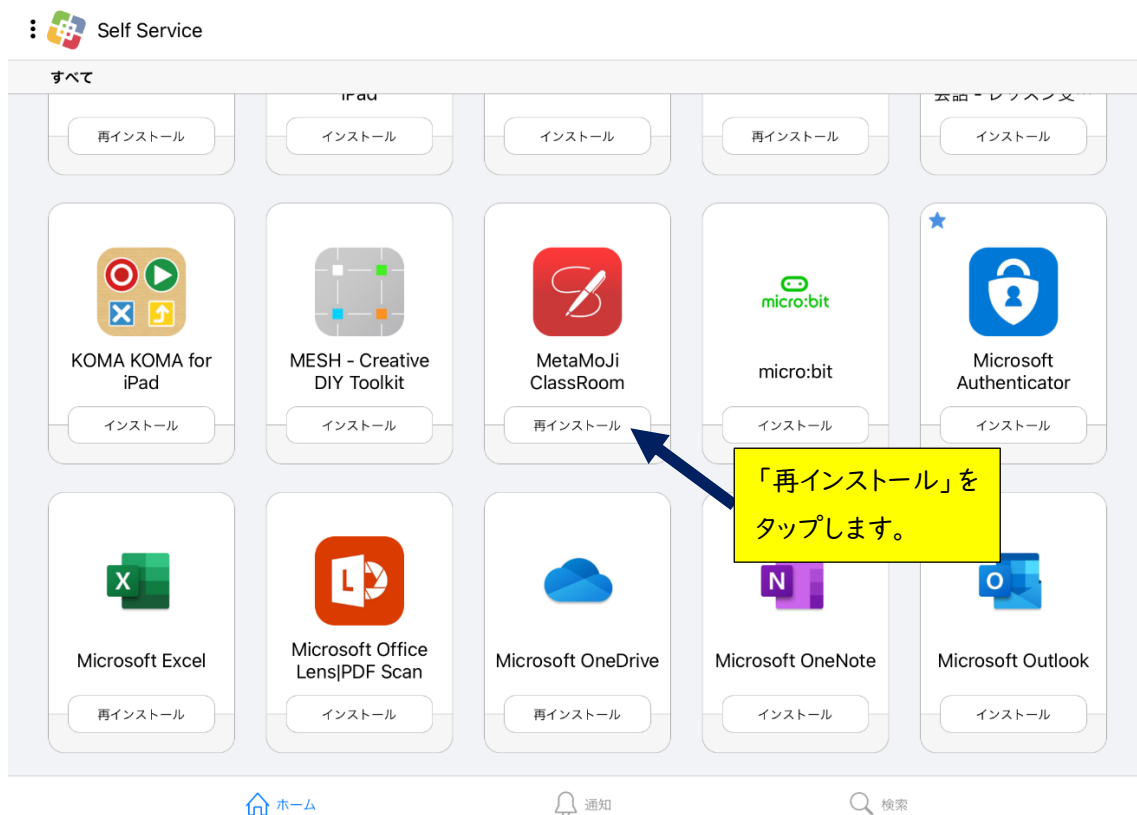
Self Service

すべて

iPad

会話 - レッスン支…

再インストール

インストール

インストール

再インストール

インストール

KOMA KOMA for iPad

インストール

MESH - Creative DIY Toolkit

インストール

MetaMoJi ClassRoom

再インストール

micro:bit

micro:bit

インストール

Microsoft Authenticator

インストール

「再インストール」をタップします。

Microsoft Excel

再インストール

Microsoft Office Lens|PDF Scan

インストール

Microsoft OneDrive

再インストール

Microsoft OneNote

インストール

Microsoft Outlook

インストール

ホーム

通知

検索